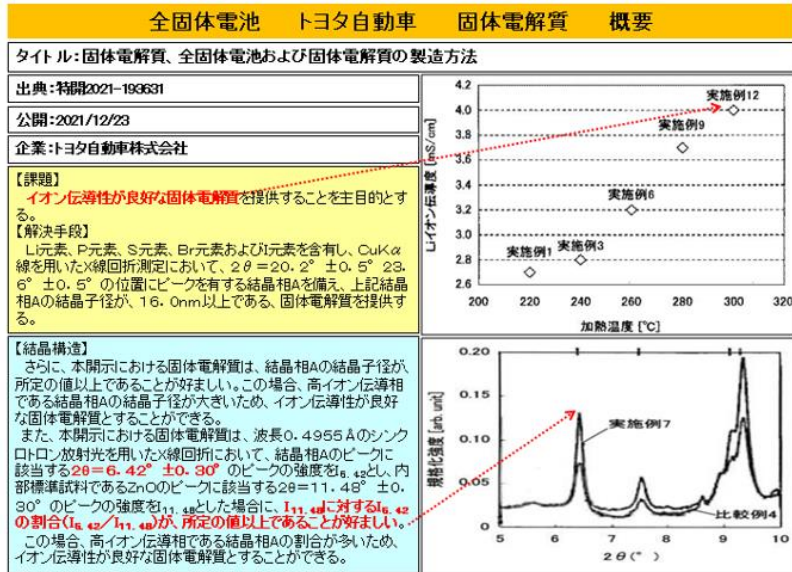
全固体電池　トヨタ自動車　固体電解質　概要

タイトル：固体電解質、全固体電池および固体電解質の製造方法

出典：特開2021-193631

公開：2021/12/23

企業：トヨタ自動車株式会社

【課題】
イオン伝導性が良好な固体電解質を提供することを主目的とする。
【解決手段】
Li元素、P元素、S元素、Br元素およびI元素を含有し、CuKα線を用いたX線回折測定において、2θ＝20.2°±0.5°23.6°±0.5°の位置にピークを有する結晶相Aを備え、上記結晶相Aの結晶子径が、16.0nm以上である、固体電解質を提供する。

| 加熱温度[℃] | Liイオン伝導度[mS/cm] |
|---|---|
| 220 | 2.7 (実施例1) |
| 240 | 2.8 (実施例3) |
| 260 | 3.2 (実施例6) |
| 280 | 3.7 (実施例9) |
| 300 | 4.0 (実施例12) |

4.2 4.0 3.8 3.6 3.4 3.2 3.0 2.8 2.6
200 220 240 260 280 300 320

【結晶構造】
さらに、本開示における固体電解質は、結晶相Aの結晶子径が、所定の値以上であることが好ましい。この場合、高イオン伝導相である結晶相Aの結晶子径が大きいため、イオン伝導性が良好な固体電解質とすることができる。
また、本開示における固体電解質は、波長0.4955ÅのシンクロトロンX線回折において、結晶相Aのピークに該当する2θ＝6.42°±0.30°のピークの強度を$I_{6.42}$とし、内部標準試料であるZnOのピークに該当する2θ＝11.48°±0.30°のピークの強度を$I_{11.48}$とした場合に、$I_{11.48}$に対する$I_{6.42}$の割合($I_{6.42}/I_{11.48}$)が、所定の値以上であることが好ましい。
この場合、高イオン伝導相である結晶相Aの割合が多いため、イオン伝導性が良好な固体電解質とすることができる。

0.20 0.15 0.10 0.05 0
規格化強度[arb. unit]
実施例7
比較例4
5 6 7 8 9 10
2θ(°)